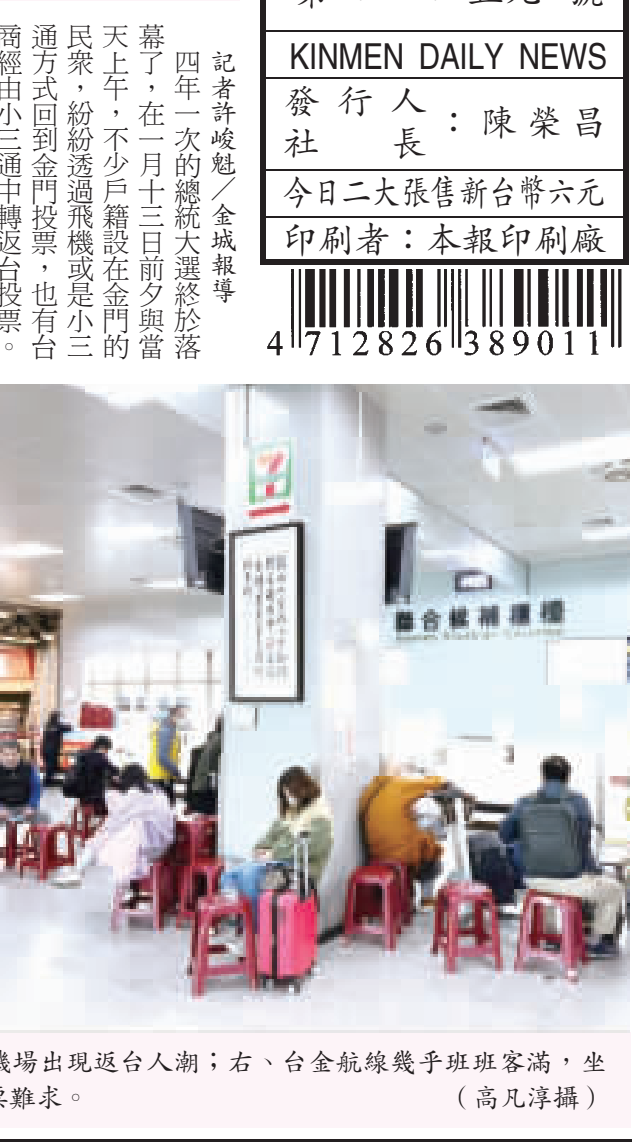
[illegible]

KINMEN DAILY NEWS

發行人
社長：陳榮昌

今日二大張售新台幣六元

印刷者：本報印刷廠

4 712826 389011

記者許峻魁／金城報導

四年一次的總統大選終於落幕了，在一月十三日前夕與當天上午，不少戶籍設在金門的民眾，紛紛透過飛機或是小三通方式回到金門投票，也有台商經由小三通中轉返台投票。

聯合服務櫃檯

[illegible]機場出現返台人潮；右、台金航線幾乎班班客滿，坐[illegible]難求。（高凡淳攝）